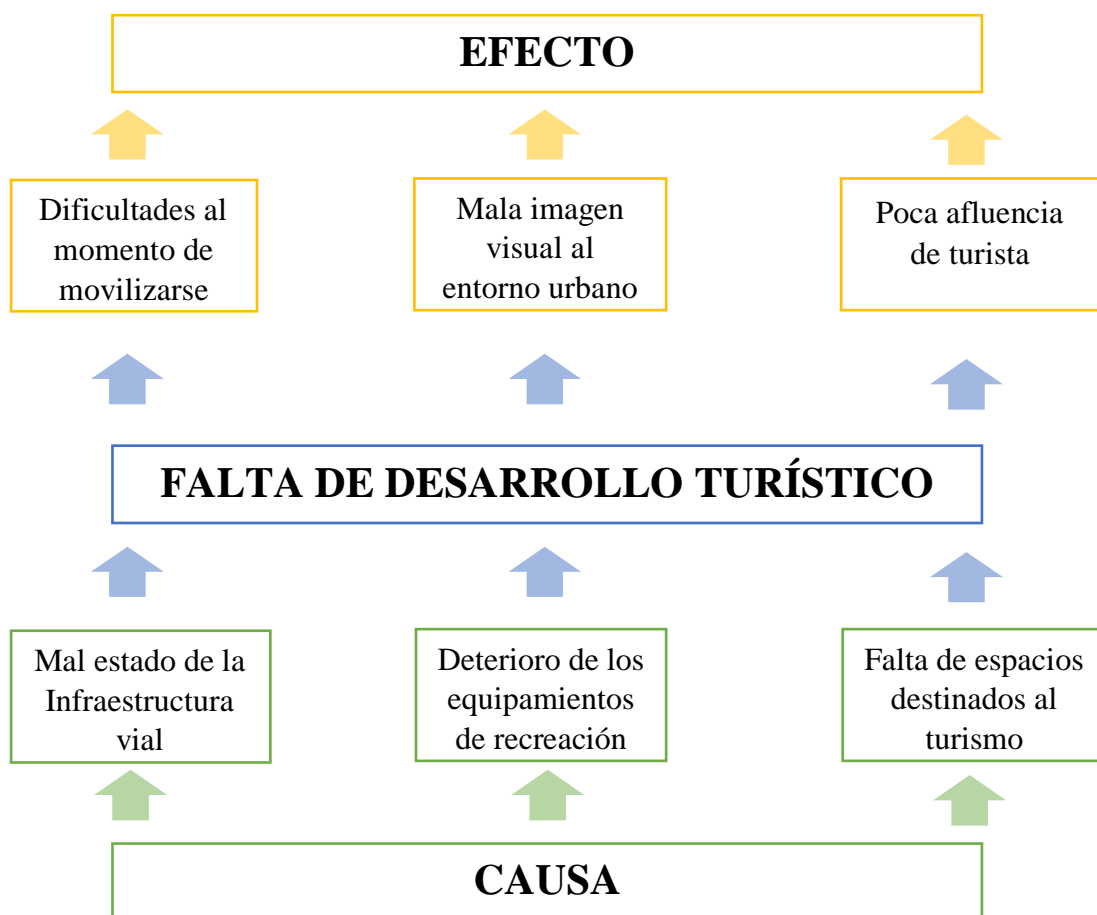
EFECTO

Dificultades al momento de movilizarse

Mala imagen visual al entorno urbano

Poca afluencia de turista

FALTA DE DESARROLLO TURÍSTICO

Mal estado de la Infraestructura vial

Deterioro de los equipamientos de recreación

Falta de espacios destinados al turismo

CAUSA